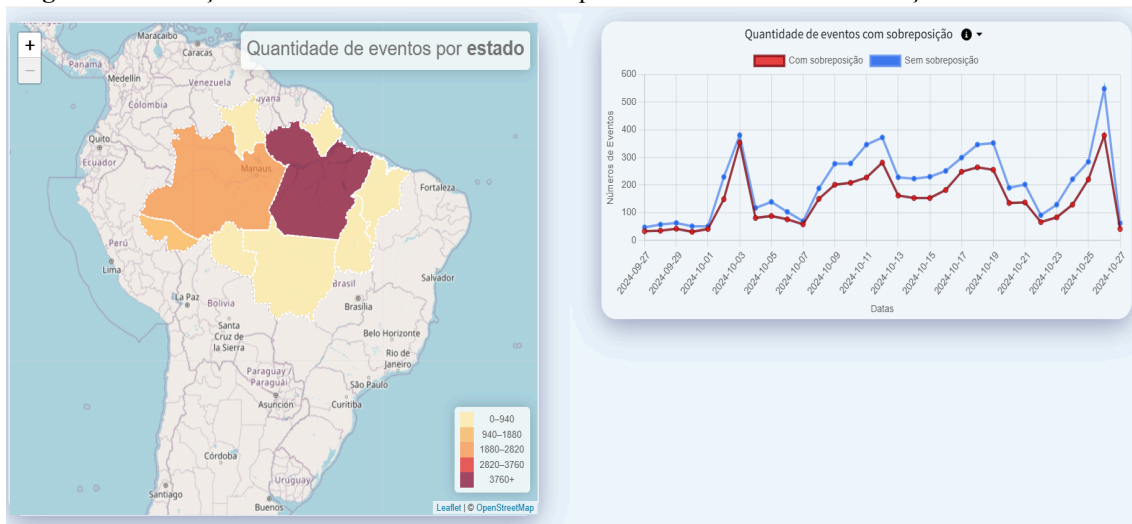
+
−
Maracaibo
Caracas
Panamá
Medellín
Venezuela
Guyana
Colombia
Quito
Ecuador
Manaus
Fortaleza
Perú
Lima
Salvador
Brasil
La Paz
Bolivia
Brasília
Santa Cruz de la Sierra
Belo Horizonte
Rio de Janeiro
Paraguay / Paraguái
São Paulo
Asunción
Curitiba
Córdoba
Uruguay
Santiago
Buenos

Quantidade de eventos por **estado**

| |
|---|
| 0–940 |
| 940–1880 |
| 1880–2820 |
| 2820–3760 |
| 3760+ |

Leaflet | © OpenStreetMap

Quantidade de eventos com sobreposição

Com sobreposição
Sem sobreposição

Números de Eventos
600
500
400
300
200
100
0

2024-09-27
2024-09-29
2024-10-01
2024-10-03
2024-10-05
2024-10-07
2024-10-09
2024-10-11
2024-10-13
2024-10-15
2024-10-17
2024-10-19
2024-10-21
2024-10-23
2024-10-25
2024-10-27

Datas